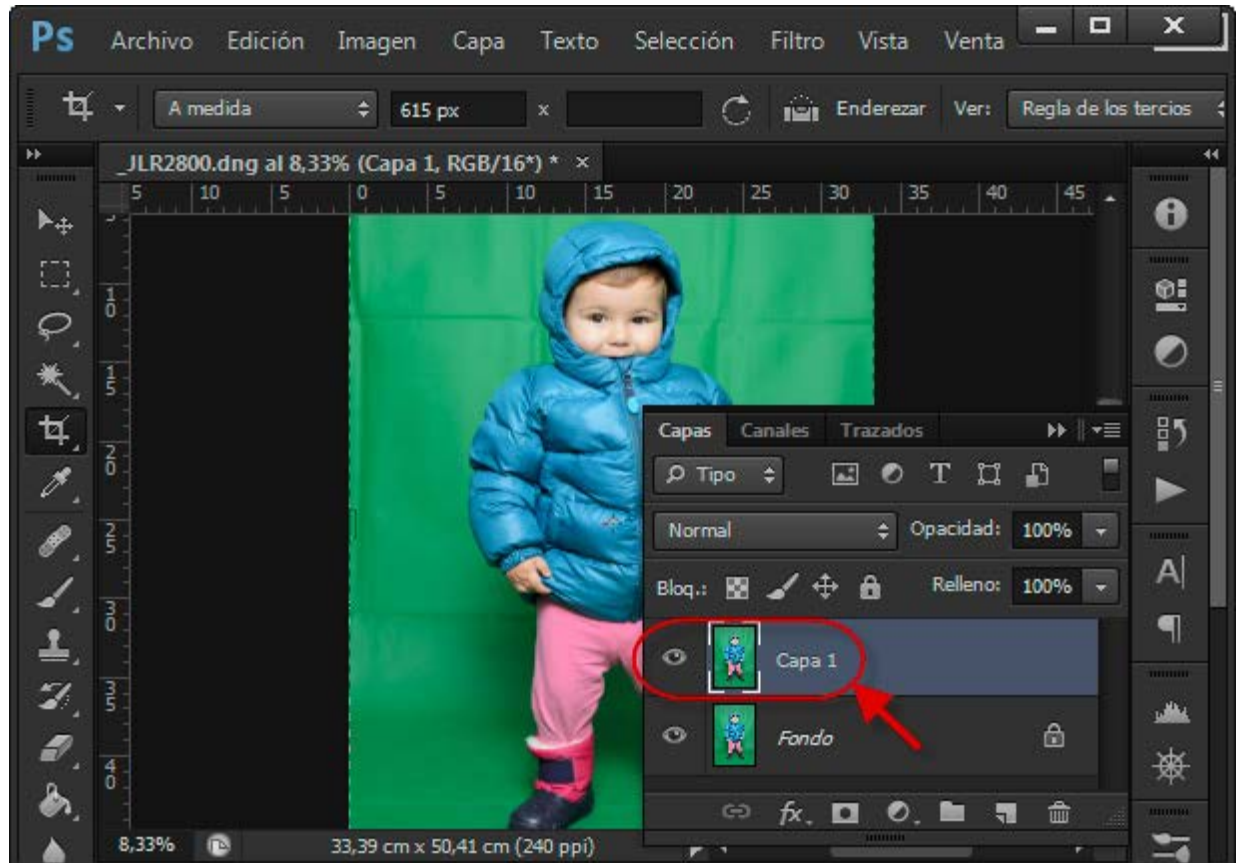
Ps Archivo Edición Imagen Capa Texto Selección Filtro Vista Venta

A medida 615 px x Enderezar Ver: Regla de los tercios

_JLR2800.dng al 8,33% (Capa 1, RGB/16*) * ×

5 10 5 0 5 10 15 20 25 30 35 40 45

1 0 1 5 2 0 2 5 3 0 3 5 4 0

Capas Canales Trazados

Tipo

Normal Opacidad: 100%

Bloq.: Relleno: 100%

Capa 1

Fondo

fx

8,33% 33,39 cm x 50,41 cm (240 ppi)